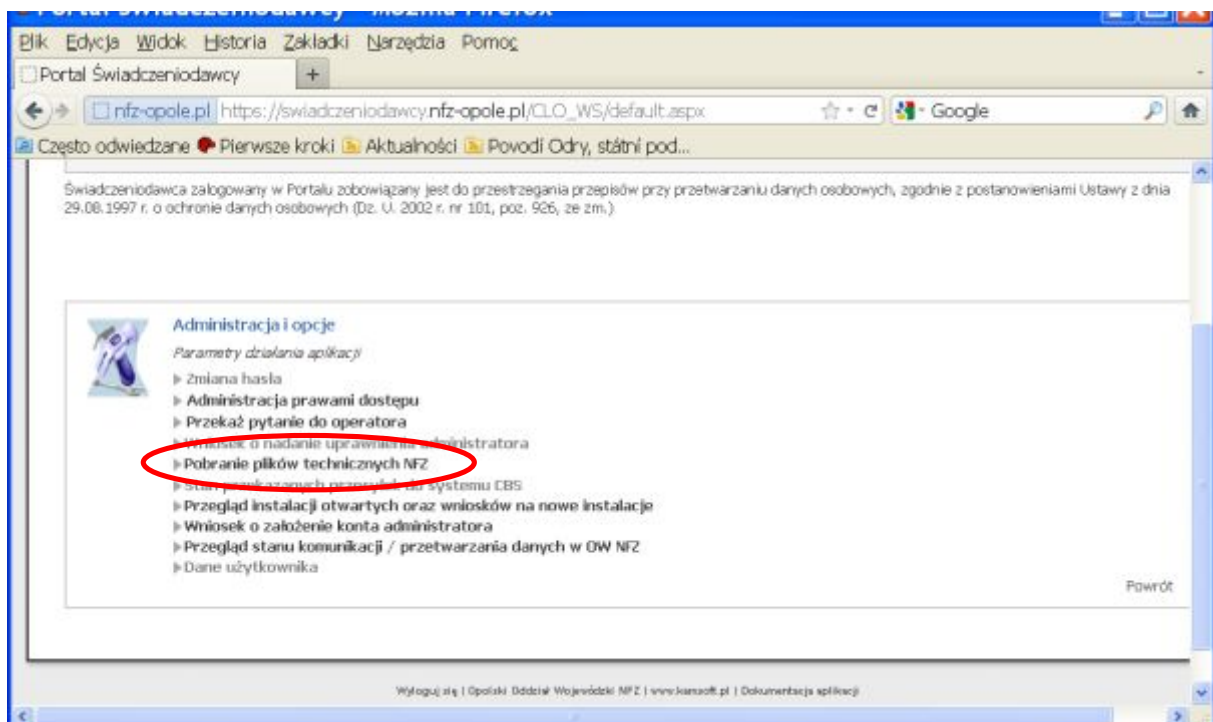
Portal Świadczeniodawcy - Mozilla Firefox

Plik Edycja Widok Historia Zakładki Narzędzia Pomoc

Portal Świadczeniodawcy +

nfz-opole.pl https://swiadczeniodawcy.nfz-opole.pl/CLO_WS/default.aspx

Google

Często odwiedzane Pierwsze kroki Aktualności Povodí Odry, státní pod...

Świadczeniodawca zalogowany w Portalu zobowiązany jest do przestrzegania przepisów przy przetwarzaniu danych osobowych, zgodnie z postanowieniami Ustawy z dnia 29.08.1997 r. o ochronie danych osobowych (Dz. U. 2002 r. nr 101, poz. 926, ze zm.)

Administracja i opcje

Parametry działania aplikacji

▸ Zmiana hasła
▸ Administracja prawami dostępu
▸ Przekaż pytanie do operatora
▸ Wniosek o nadanie uprawnienia administratora
▸ Pobranie plików technicznych NFZ
▸ Stan przekazanych przesyłek do systemu CBS
▸ Przegląd instalacji otwartych oraz wniosków na nowe instalacje
▸ Wniosek o założenie konta administratora
▸ Przegląd stanu komunikacji / przetwarzania danych w OW NFZ
▸ Dane użytkownika

Powrót

Wyloguj się | Opolski Oddział Wojewódzki NFZ | www.kamsoft.pl | Dokumentacja aplikacji